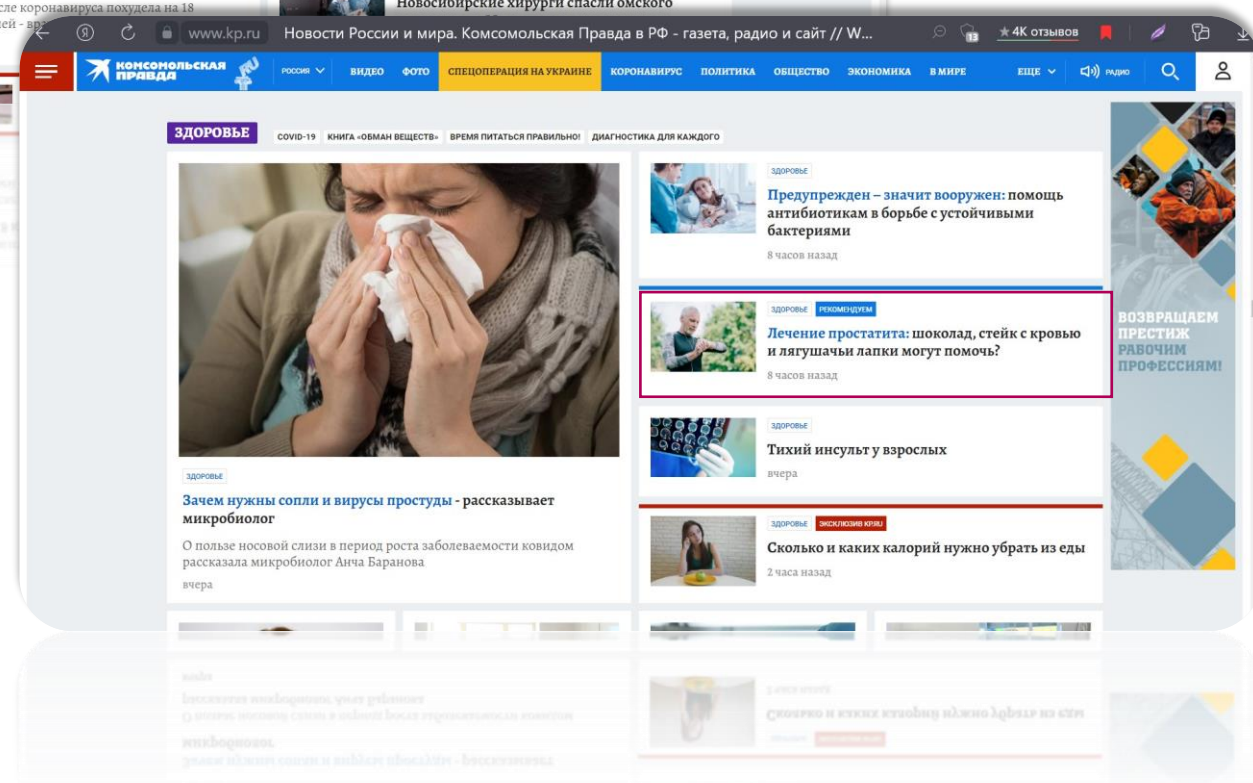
сле коронавируса похудела на 18
дей - вра

Новосибирские хирурги спасли омского

www.kp.ru Новости России и мира. Комсомольская Правда в РФ - газета, радио и сайт // W...

13 ★4К отзывов

КОМСОМОЛЬСКАЯ ПРАВДА

РОССИЯ ВИДЕО ФОТО СПЕЦОПЕРАЦИЯ НА УКРАИНЕ КОРОНАВИРУС ПОЛИТИКА ОБЩЕСТВО ЭКОНОМИКА В МИРЕ ЕЩЕ РАДИО

ЗДОРОВЬЕ COVID-19 КНИГА «ОБМАН ВЕЩЕСТВ» ВРЕМЯ ПИТАТЬСЯ ПРАВИЛЬНО! ДИАГНОСТИКА ДЛЯ КАЖДОГО

ЗДОРОВЬЕ

Зачем нужны сопли и вирусы простуды - рассказывает микробиолог

О пользе носовой слизи в период роста заболеваемости ковидом рассказала микробиолог Анча Баранова

вчера

ЗДОРОВЬЕ

Предупрежден – значит вооружен: помощь антибиотикам в борьбе с устойчивыми бактериями

8 часов назад

ЗДОРОВЬЕ РЕКОМЕНДУЕМ

Лечение простатита: шоколад, стейк с кровью и лягушачьи лапки могут помочь?

8 часов назад

ЗДОРОВЬЕ

Тихий инсульт у взрослых

вчера

ЗДОРОВЬЕ ЭКСКЛЮЗИВ KP.RU

Сколько и каких калорий нужно убрать из еды

2 часа назад

ВОЗВРАЩАЕМ ПРЕСТИЖ РАБОЧИМ ПРОФЕССИЯМ!